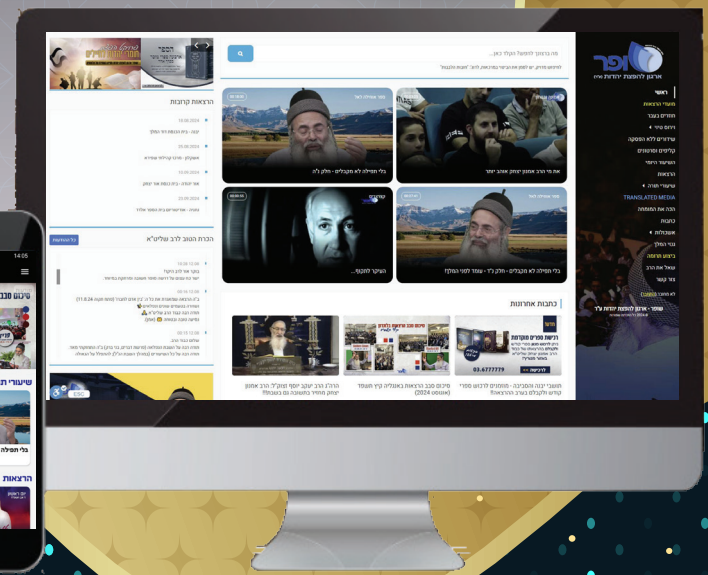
שופר
ארגון להפצת יהדות ע"ר

ראשי
מועדי הרצאות
חדשים באתר
ניהול שיעור
שידורים וללא הפסקה
קליפים וסרטונים
השיעור היומי
הרצאות
שיעורי תורה
TRANSLATED MEDIA
הכה את המומחה
כתבות
אשכולות
גבהי המוקד
ביטוש תרומה
שאלו את הרב
צור קשר

שופר - ארגון להפצת יהדות ע"ר

מה ברצונך לחפש? הקלד כאן...

בלי תפילה לא מקבלים - חלק ג'ה
אין מלך ה' אין מלך... אנחנו יותר
בלי תפילה לא מקבלים - חלק ג'ד - עמוד לפני המלך?
השינוי למקומך...

כתבות אחרונות
תשובי ינגה והכוונה - מומנים לרכוש ספרי קודש ולקבלים ברבר הרצאות!!
סיכום סבב הרצאות באנגליה קיץ תשפ"ד (אוגוסט 2024)
הרה"ג הרב יעקב יוסף זצוק"ל הרב אמנון יצחק מחזיר בתשובה גם בשבת!!!

הרצאות קרובות

הכרת הטוב לרב שליט"א

14:05
שיעורי תו
הרצאות